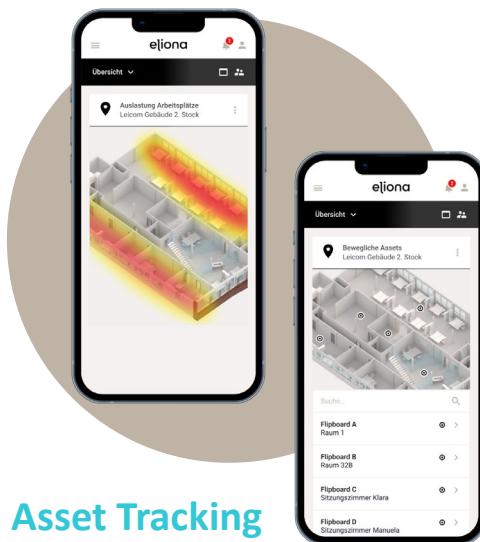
eliona
1
Übersicht
Auslastung Arbeitsplätze
Leicom Gebäude 2. Stock

eliona
1
Übersicht
Bewegliche Assets
Leicom Gebäude 2. Stock
Suche...
Flipboard A
Raum 1
Flipboard B
Raum 32B
Flipboard C
Sitzungszimmer Klara
Flipboard D
Sitzungszimmer Manuela

Asset Tracking